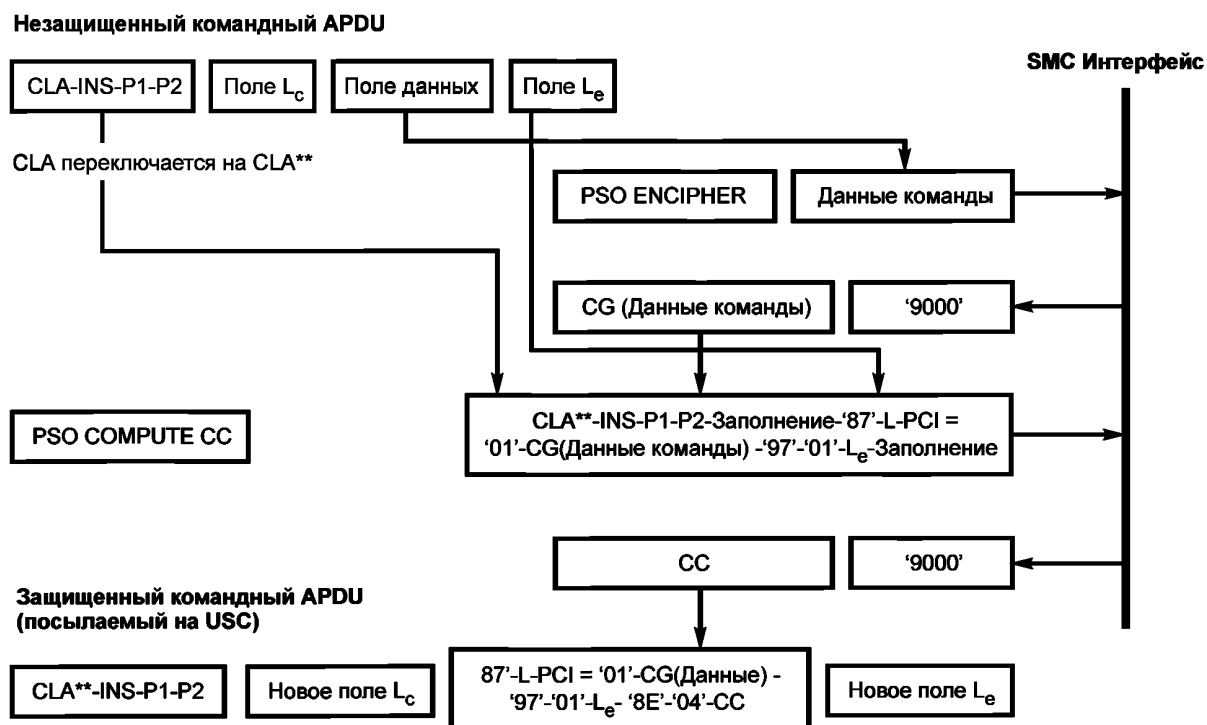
Незащищенный командный APDU

CLA-INS-P1-P2

Поле $L_c$

Поле данных

Поле $L_e$

SMC Интерфейс

CLA переключается на CLA**

PSO ENCIPHER

Данные команды

CG (Данные команды)

'9000'

PSO COMPUTE CC

CLA**-INS-P1-P2-Заполнение-'87'-L-PCI = '01'-CG(Данные команды) -'97'-'01'-$L_e$-Заполнение

CC

'9000'

Защищенный командный APDU (посылаемый на USC)

CLA**-INS-P1-P2

Новое поле $L_c$

87'-L-PCI = '01'-CG(Данные) - '97'-'01'-$L_e$- '8E'-'04'-CC

Новое поле $L_e$